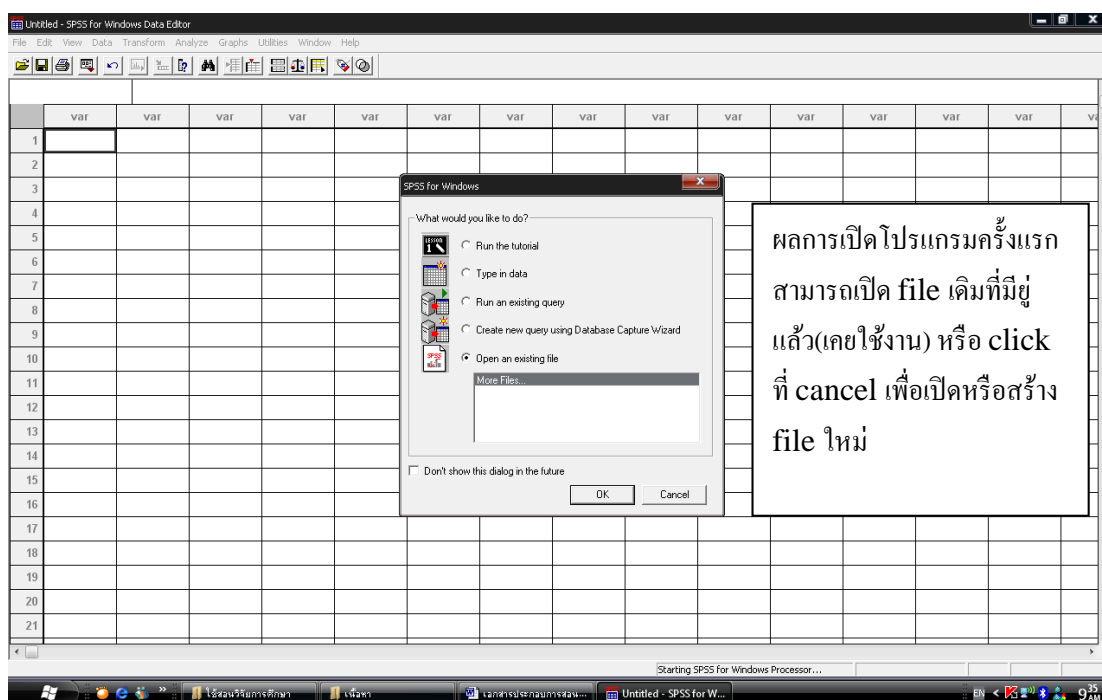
Untitled - SPSS for Windows Data Editor

File Edit View Data Transform Analyze Graphs Utilities Window Help

| | var | var | var | var | var | var | var | var | var | var | var | var | var | var |
|---|---|---|---|---|---|---|---|---|---|---|---|---|---|---|
| 1 | | | | | | | | | | | | | | |
| 2 | | | | | | | | | | | | | | |
| 3 | | | | | | | | | | | | | | |
| 4 | | | | | | | | | | | | | | |
| 5 | | | | | | | | | | | | | | |
| 6 | | | | | | | | | | | | | | |
| 7 | | | | | | | | | | | | | | |
| 8 | | | | | | | | | | | | | | |
| 9 | | | | | | | | | | | | | | |
| 10 | | | | | | | | | | | | | | |
| 11 | | | | | | | | | | | | | | |
| 12 | | | | | | | | | | | | | | |
| 13 | | | | | | | | | | | | | | |
| 14 | | | | | | | | | | | | | | |
| 15 | | | | | | | | | | | | | | |
| 16 | | | | | | | | | | | | | | |
| 17 | | | | | | | | | | | | | | |
| 18 | | | | | | | | | | | | | | |
| 19 | | | | | | | | | | | | | | |
| 20 | | | | | | | | | | | | | | |
| 21 | | | | | | | | | | | | | | |

SPSS for Windows

What would you like to do?

Run the tutorial

Type in data

Run an existing query

Create new query using Database Capture Wizard

Open an existing file

More Files...

Don't show this dialog in the future

OK

Cancel

ผลการเปิดโปรแกรมครั้งแรก สามารถเปิด file เดิมที่มีอยู่แล้ว(เคยใช้งาน) หรือ click ที่ cancel เพื่อเปิดหรือสร้าง file ใหม่

Starting SPSS for Windows Processor...

ใช้สอนวิธีการศึกษา

เนื้อหา

เอกสารประกอบการสอน...

Untitled - SPSS for W...

EN

9:35